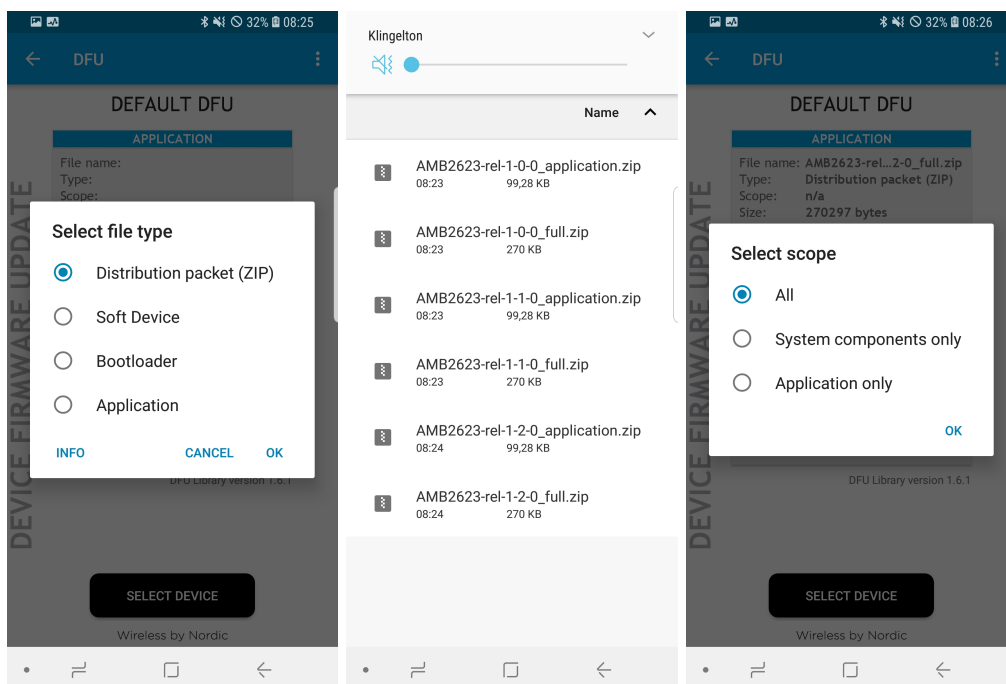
32% 08:25

DFU

DEFAULT DFU

APPLICATION

File name:
Type:
Scope:

DEVICE FIRMWARE UPDATE

Select file type

Distribution packet (ZIP)

Soft Device

Bootloader

Application

INFO CANCEL OK

DFU Library version 1.6.1

SELECT DEVICE

Wireless by Nordic

Klingelton

Name

AMB2623-rel-1-0-0_application.zip
08:23 99,28 KB

AMB2623-rel-1-0-0_full.zip
08:23 270 KB

AMB2623-rel-1-1-0_application.zip
08:23 99,28 KB

AMB2623-rel-1-1-0_full.zip
08:23 270 KB

AMB2623-rel-1-2-0_application.zip
08:24 99,28 KB

AMB2623-rel-1-2-0_full.zip
08:24 270 KB

32% 08:26

DFU

DEFAULT DFU

APPLICATION

File name: AMB2623-rel...2-0_full.zip
Type: Distribution packet (ZIP)
Scope: n/a
Size: 270297 bytes

DEVICE FIRMWARE UPDATE

Select scope

All

System components only

Application only

OK

DFU Library version 1.6.1

SELECT DEVICE

Wireless by Nordic